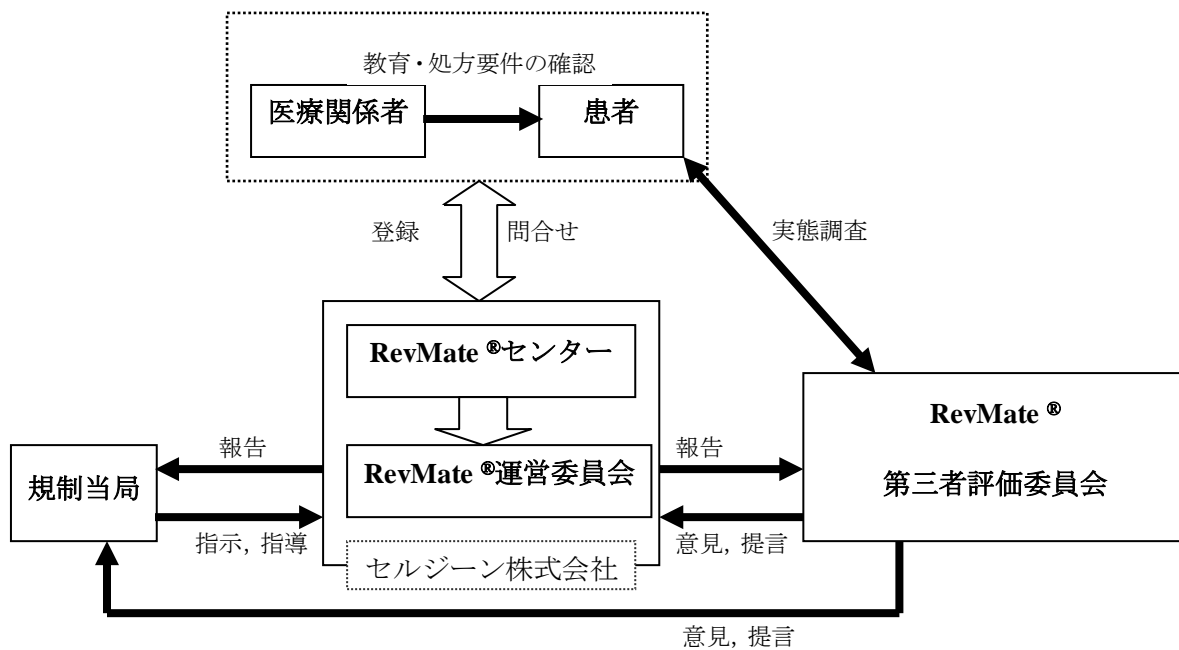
教育・処方要件の確認

医療関係者

患者

登録

問合せ

実態調査

RevMate ®センター

RevMate ®運営委員会

セルジーン株式会社

報告

規制当局

指示, 指導

報告

意見, 提言

RevMate ®

第三者評価委員会

意見, 提言